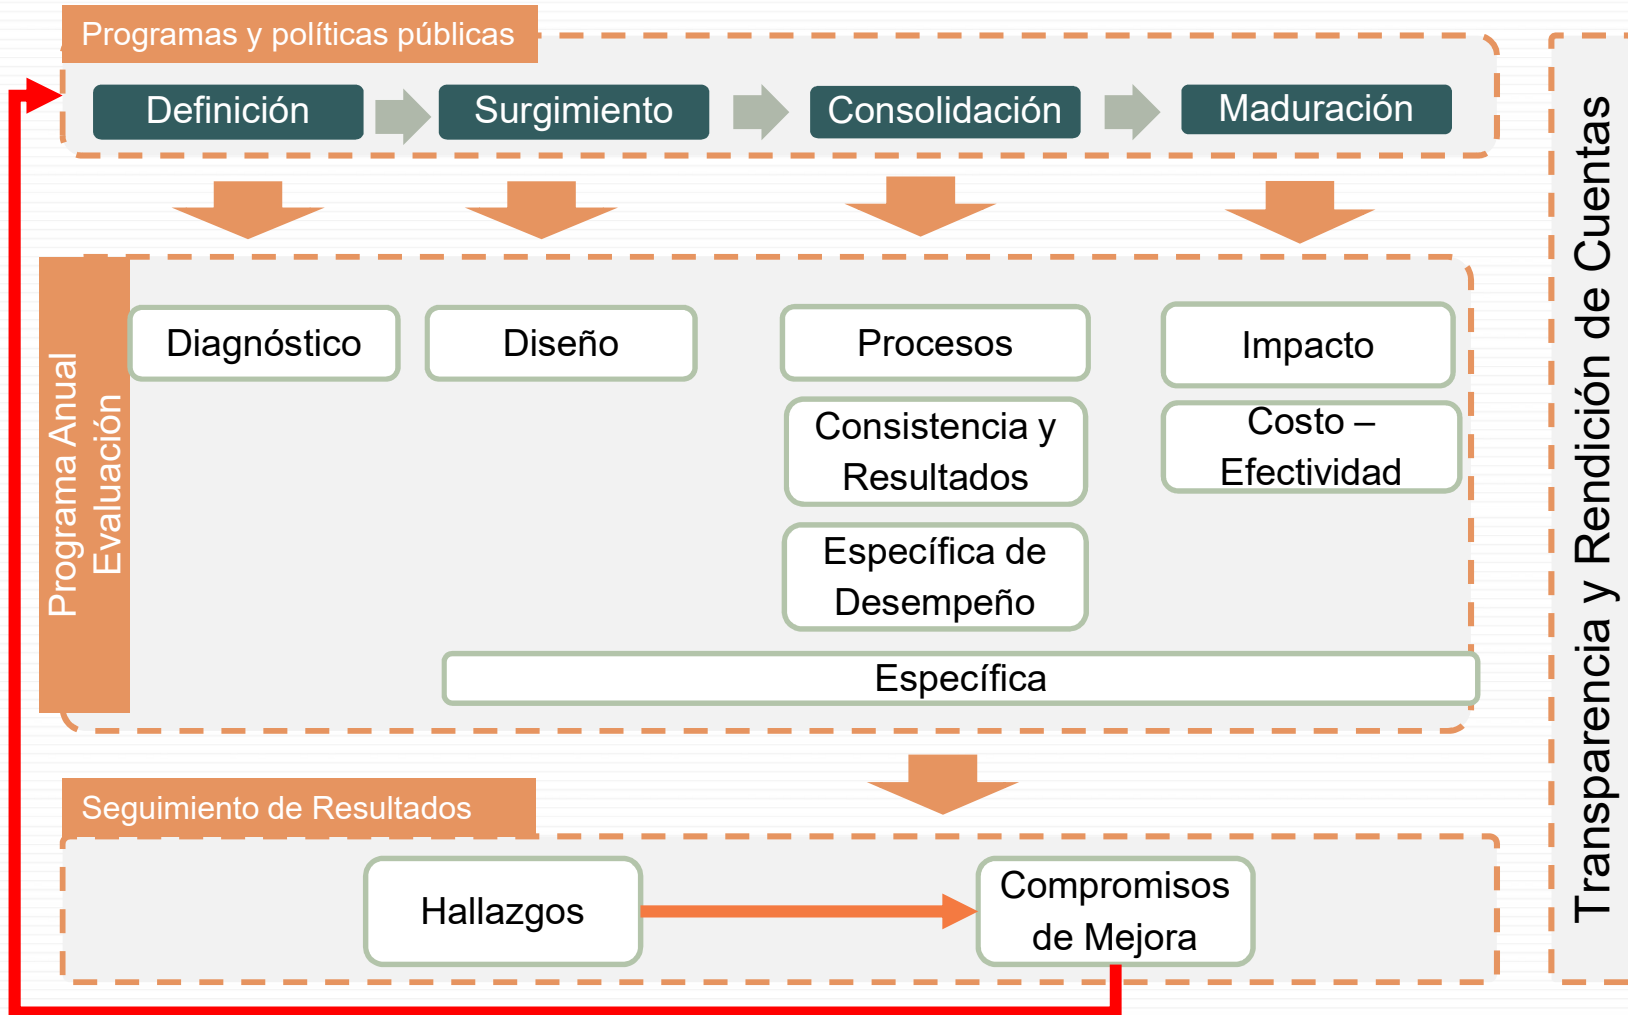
Programas y políticas públicas

Definición

Surgimiento

Consolidación

Maduración

Programa Anual Evaluación

Diagnóstico

Diseño

Procesos

Impacto

Consistencia y Resultados

Costo – Efectividad

Específica de Desempeño

Específica

Seguimiento de Resultados

Hallazgos

Compromisos de Mejora

Transparencia y Rendición de Cuentas